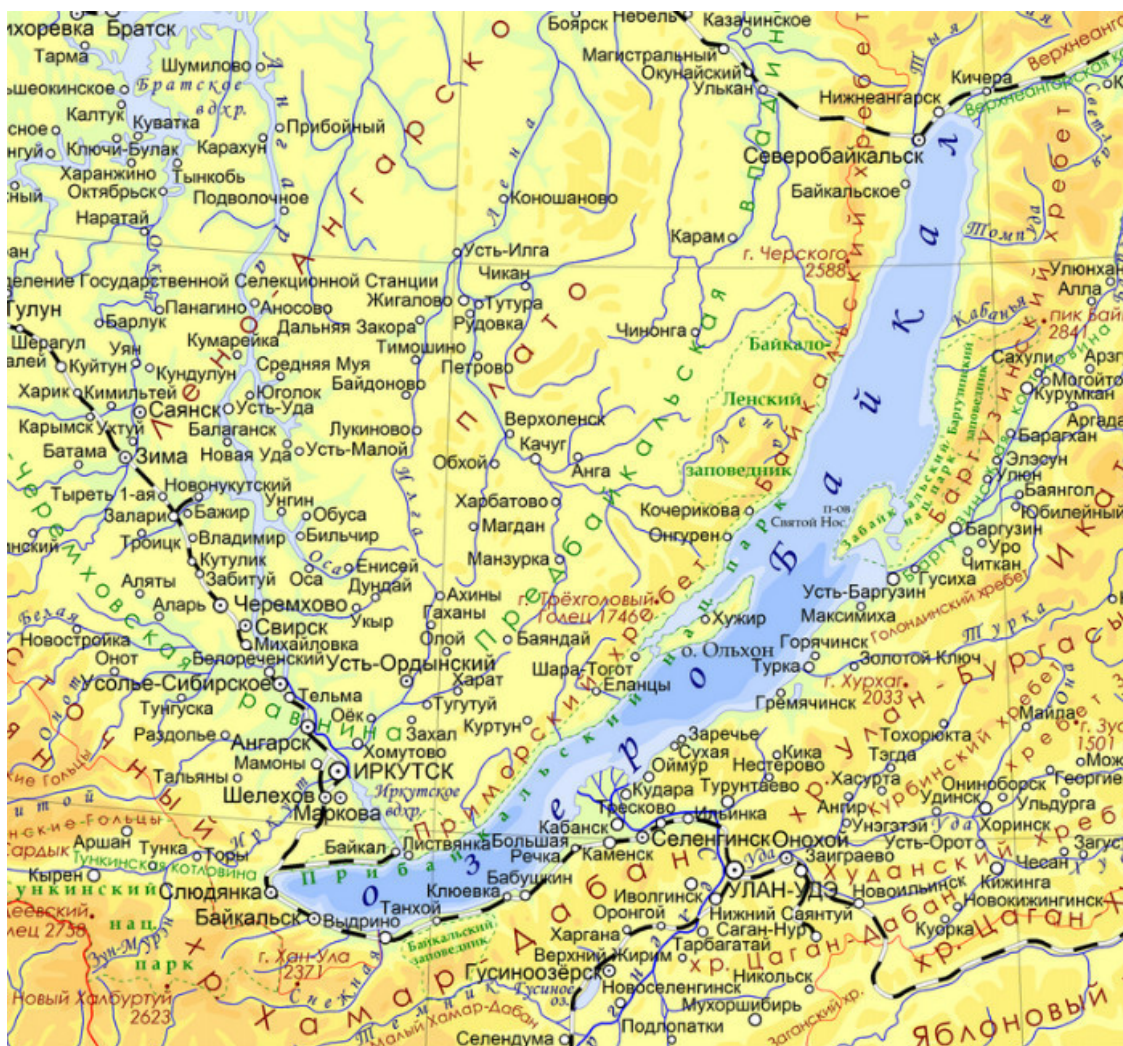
ихоревка Братск
Тарма
Шумилово
Братское вдхр.
ышеокинское
Калтук Куватка
Прибойный
сное
Ключи-Булак Караху
нгуй
Харанжино Тынкобь
Октябрьск Подволочное
Наратай
Ангарское
Лена
Конощаново
Усть-Илга
Чикан
Карам
г. Черского 2588
Северобайкальск
Байкальское
Нижнеангарск
Кичера
Боярск
Небель
Казачинское
Магистральный
Окунайский
Улькан
Верхнеангарский хребет
Томпуда
Улюнхан
Алла
пик Байкал 2841
ление Государственной Селекционной Станции
Гулун
Панагино
Аносово
Жигалово
Тутура
Рудовка
Барлук
Кумарейка
Дальняя Закора
Шерагул
Уян
Куйтун
Кундулун
Средняя Муя
Тимошино
Петрово
Чинонга
Байкало-Ленский заповедник
Сахули
Могойто
Курумкан
Харик
Кимильтей
Юголок
Байдоново
Саянск
Усть-Уда
Карымск
Уктуй
Балаганск
Лукиново
Верхоленск
Батама
Зима
Новая Уда
Усть-Малой
Качуг
Обхой
Анга
Тыреть 1-ая
Новонукутский
Залари
Бажир
Унгин
Обуса
Харбатово
Магдан
Кочерикова
Онгурен
п-ов Святой Нос
Забайкальский нац. парк
Баргузинский хребет
Баргузин
Уро
Читкан
Гусиха
Аргада
Барагхан
Элэсун
Улюн
Баянгол
Юбилейный
Троицк
Владимир
Бильчир
Кутулик
Оса
Енисей
Забитуй
Дундай
Манзурка
Аляты
Аларь
Черемхово
Ахины
Гаханы
Свирск
Новостройка
Михайловка
Укыр
Олой
Баяндай
Онот
Белореченский
Усть-Ордынский
Шара-Тогот
Еланцы
Усолье-Сибирское
Тельма
Харат
Тунгуска
Оёк
Тугутуй
Раздолье
Ангарск
Захал
Куртун
Мамоны
Хомутово
ИРКУТСК
Тальяны
Шелехов
Маркова
Иркутское вдхр.
Черемховская равнина
Лено-Ангарское плато
Приморский хребет
Прибайкальский нац. парк
Предбайкальская впадина
Байкальский хребет
озеро Байкал
г. Трёхголовый Голец 1746
Хужир
о. Ольхон
Усть-Баргузин
Максимиха
Горячинск
Турка
Грємячинск
Золотой Ключ
Голондинский хребет
г. Хурхаг 2033
Улан-Бургасы
Курбинский хребет
Майла
г. Зуб 1501
Мож
Тохорюкта
Тэгда
Хасурта
Онинборск
Георгие
Удинск
Ульдурга
Хоринск
Заречье
Сухая
Кика
Оймур
Нестерово
Турунтаево
Кудара
Ангир
Унэгэтэй
Тресково
Ильинка
Уда
Кабанск
Селенгинск
Онохой
Усть-Орот
Байкал
Листвянка
Большая Речка
Каменск
Бабушкин
Заиграево
УЛАН-УДЭ
Новоильинск
Кижинга
Новокижингинск
Чесан
Загуст
Аршан
Тунка
Торы
Тункинская котловина
Кырен
Тункинский нац. парк
Слюдянка
Байкальск
Выдрино
Танхой
Клюевка
Байкальский заповедник
Иволгинск
Оронгой
Нижний Саянтуй
Саган-Нур
Тарбагатай
Харгана
Верхний Жирим
хр. Цаган-Дабан
Никольск
Гусиноозёрск
Новоселенгинск
Мухоршибирь
Подлопатки
Селендума
Гусиное оз.
Хамар-Дабан
Малый Хамар-Дабан
Худанский хребет
Кульрка
хр. Цаган-Хуртэй
Яблоновый
Заганский хр.
г. Хан-Ула 2371
Зун-Мурин
Снежная
Новый Халбуртуй 2623
Тункинские Гольцы
Китой
Иркут
Ока
Белая
Сардык
еевский
лец 2738
Кабанья
Турка
Джида
Темник